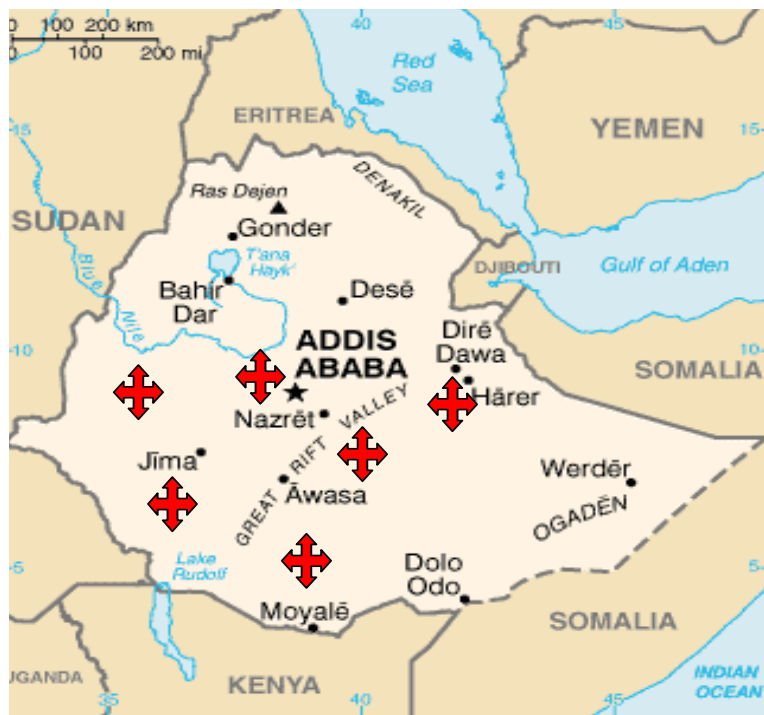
0 100 200 km
0 100 200 mi
40
45
Red Sea
ERITREA
YEMEN
15
15
SUDAN
Ras Dajen
Gonder
DENAKIL
T'ana Hayk'
Blue Nile
DJIBOUTI
Gulf of Aden
Bahir Dar
Desē
ADDIS ABABA
Dirē Dawa
10
10
SOMALIA
Hārer
Nazrēt
VALLEY
GREAT RIFT
Jīma
Werdēr
Āwasa
OGADĒN
Lake Rudolf
5
5
Dolo Odo
Moyalē
SOMALIA
UGANDA
KENYA
35
40
45
INDIAN OCEAN